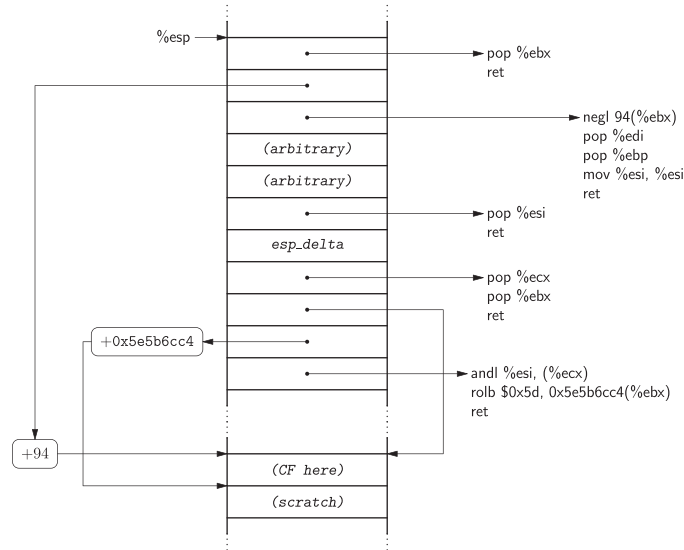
%esp

pop %ebx
ret

negl 94(%ebx)
pop %edi
pop %ebp
mov %esi, %esi
ret

(arbitrary)

(arbitrary)

pop %esi
ret

esp_delta

pop %ecx
pop %ebx
ret

+0x5e5b6cc4

andl %esi, (%ecx)
rolb \$0x5d, 0x5e5b6cc4(%ebx)
ret

+94

(CF here)

(scratch)